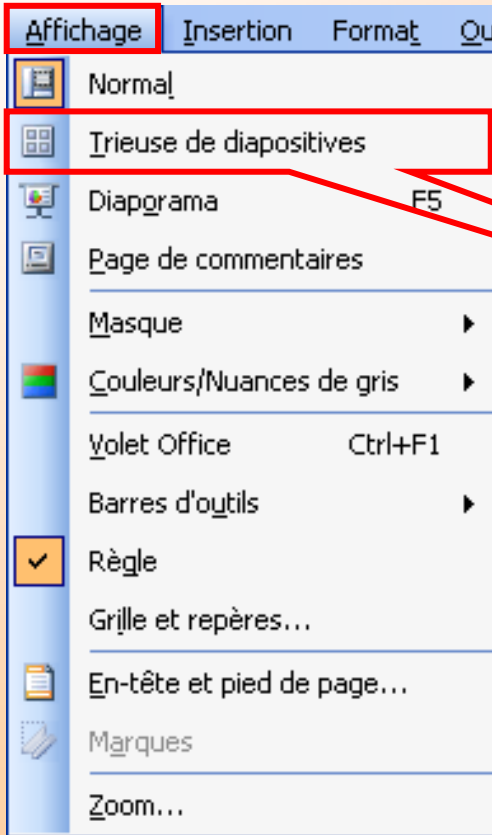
Affichage Insertion Format Ou

Normal
Trieuse de diapositives
Diaporama F5
Page de commentaires
Masque
Couleurs/Nuances de gris
Volet Office Ctrl+F1
Barres d'outils
Règle
Grille et repères...
En-tête et pied de page...
Marques
Zoom...